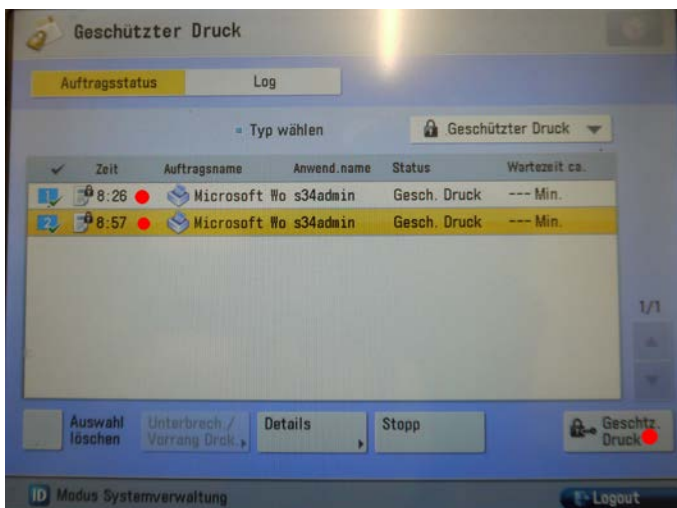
Geschützter Druck

Auftragsstatus | Log

Typ wählen | Geschützter Druck

| ✓ | Zeit | Auftragsname | Anwend.name | Status | Wartezeit ca. |
|---|---|---|---|---|---|
| 1 | 8:26 | Microsoft Wo | s34admin | Gesch. Druck | --- Min. |
| 2 | 8:57 | Microsoft Wo | s34admin | Gesch. Druck | --- Min. |

1/1

Auswahl löschen | Unterbrech./ Vorrang Druck. | Details | Stopp | Geschtz. Druck

Modus Systemverwaltung

Logout